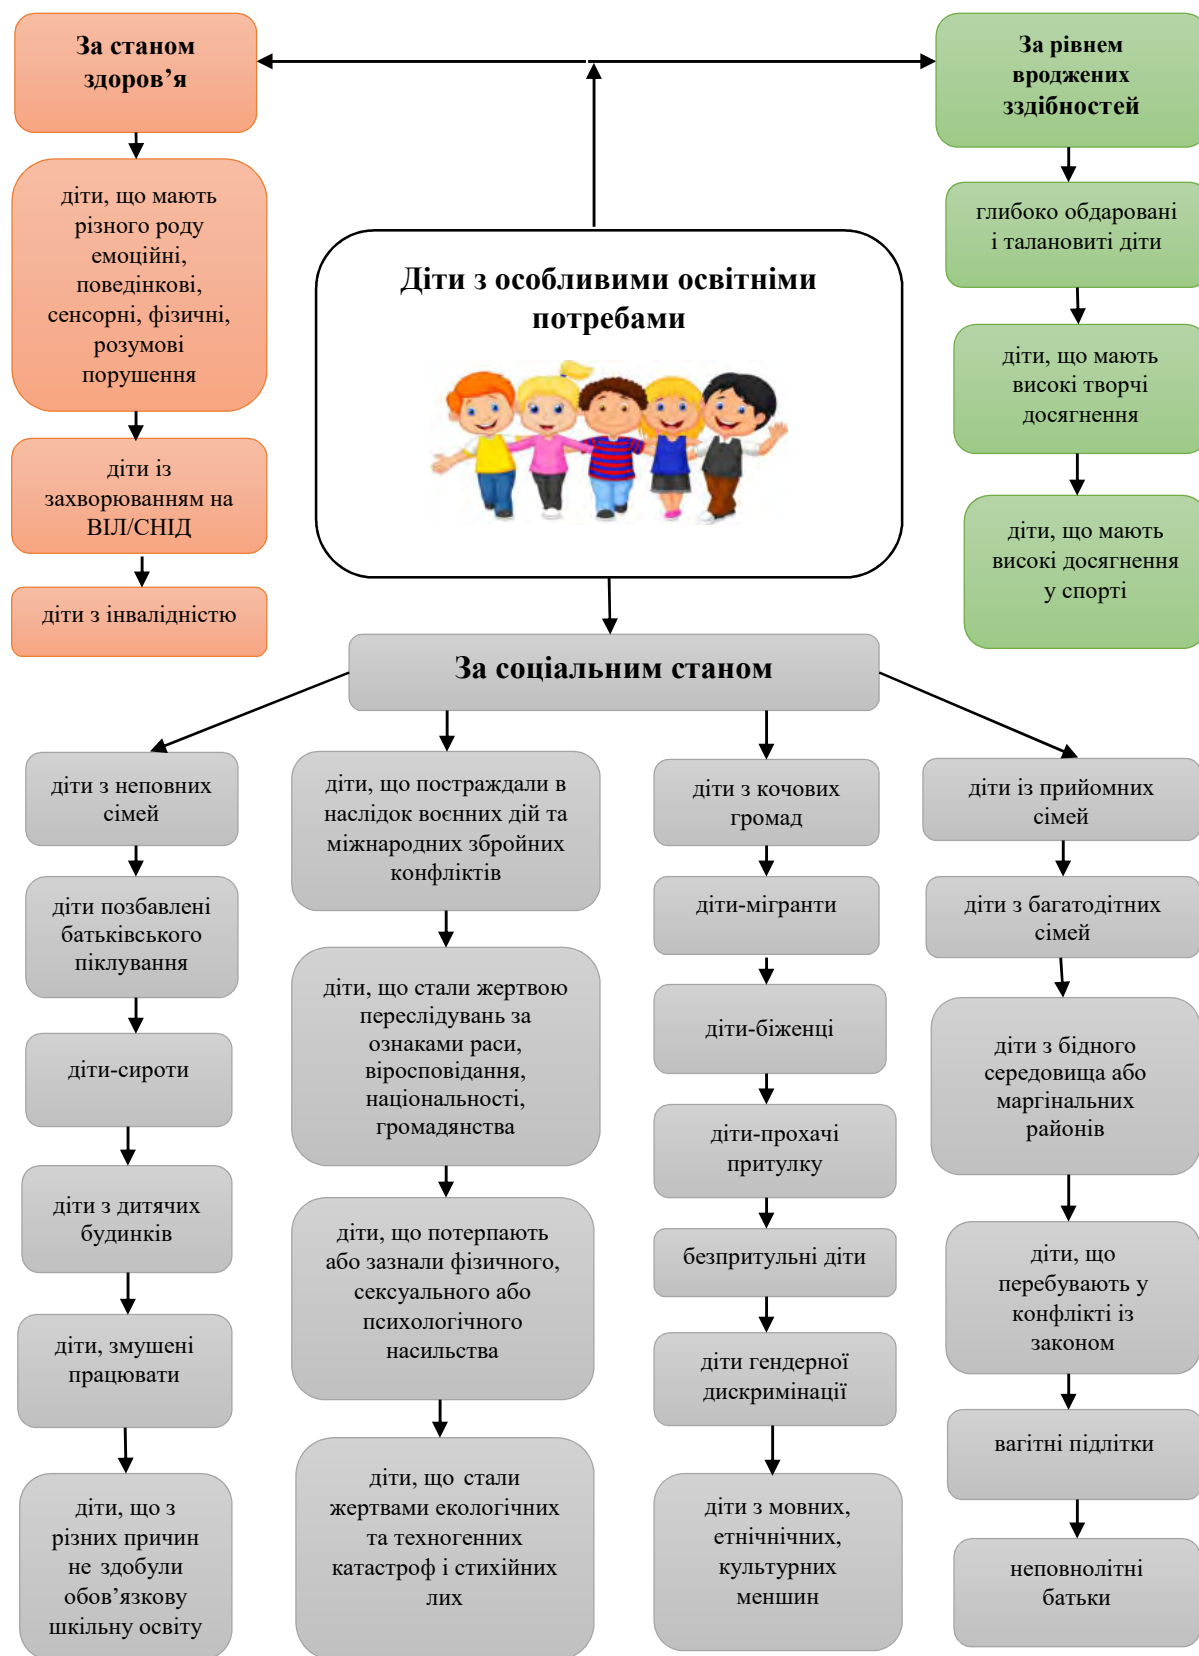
За станом здоров’я

діти, що мають різного роду емоційні, поведінкові, сенсорні, фізичні, розумові порушення

діти із захворюванням на ВІЛ/СНІД

діти з інвалідністю

Діти з особливими освітніми потребами

За рівнем вроджених здібностей

глибоко обдаровані і талановиті діти

діти, що мають високі творчі досягнення

діти, що мають високі досягнення у спорті

За соціальним станом

діти з неповних сімей

діти позбавлені батьківського піклування

діти-сироти

діти з дитячих будинків

діти, змушені працювати

діти, що з різних причин не здобули обов’язкову шкільну освіту

діти, що постраждали в наслідок воєнних дій та міжнародних збройних конфліктів

діти, що стали жертвою переслідувань за ознаками раси, віросповідання, національності, громадянства

діти, що потерпають або зазнали фізичного, сексуального або психологічного насильства

діти, що стали жертвами екологічних та техногенних катастроф і стихійних лих

діти з кочових громад

діти-мігранти

діти-біженці

діти-прохачі притулку

безпритульні діти

діти гендерної дискримінації

діти з мовних, етнічнічних, культурних меншин

діти із прийомних сімей

діти з багатодітних сімей

діти з бідного середовища або маргінальних районів

діти, що перебувають у конфлікті із законом

вагітні підлітки

неповнолітні батьки